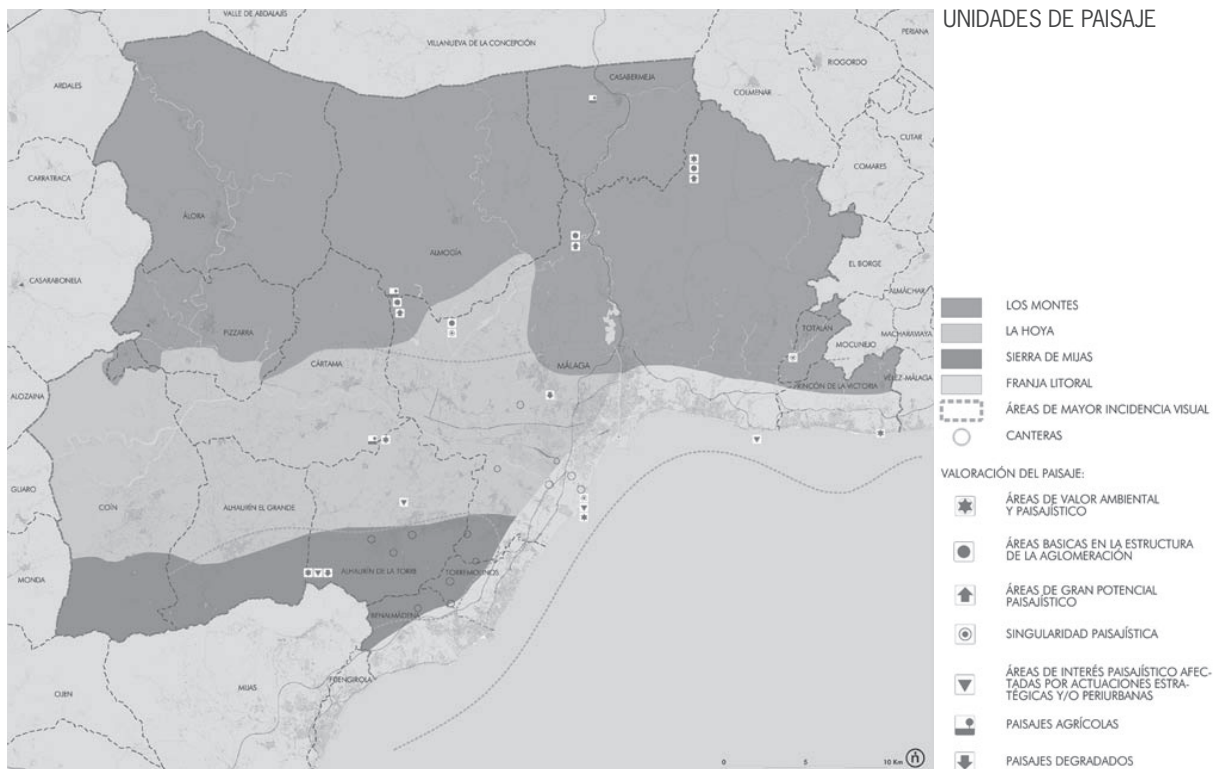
UNIDADES DE PAISAJE

VALLE DE ABDALAJÍS
VILLANUEVA DE LA CONCEPCIÓN
PERIANA
RIOGORDO
CASABERMEJA
COLMENAR
ARDALES
CUTAR
CARRATRACA
COMARES
ÁLORA
ALMOGÍA
EL BORGE
CASARABONELA
ALMÁCHAR
PIZARRA
TOTALÁN
MACHARAVIAYA
MOCLINEJO
CÁRTAMA
MÁLAGA
VÉLEZ-MÁLAGA
RINCÓN DE LA VICTORIA
ALOZAINA
GUARO
COÍN
ALHAURÍN EL GRANDE
ALHAURÍN DE LA TORRE
TORREMOLINOS
MONDA
BENALMÁDENA
OJÉN
MIJAS
FUENGIROLA

0 5 10 Km

LOS MONTES
LA HOYA
SIERRA DE MIJAS
FRANJA LITORAL
ÁREAS DE MAYOR INCIDENCIA VISUAL
CANTERAS

VALORACIÓN DEL PAISAJE:
ÁREAS DE VALOR AMBIENTAL Y PAISAJÍSTICO
ÁREAS BASICAS EN LA ESTRUCTURA DE LA AGLOMERACIÓN
ÁREAS DE GRAN POTENCIAL PAISAJÍSTICO
SINGULARIDAD PAISAJÍSTICA
ÁREAS DE INTERÉS PAISAJÍSTICO AFECTADAS POR ACTUACIONES ESTRATÉGICAS Y/O PERIURBANAS
PAISAJES AGRÍCOLAS
PAISAJES DEGRADADOS